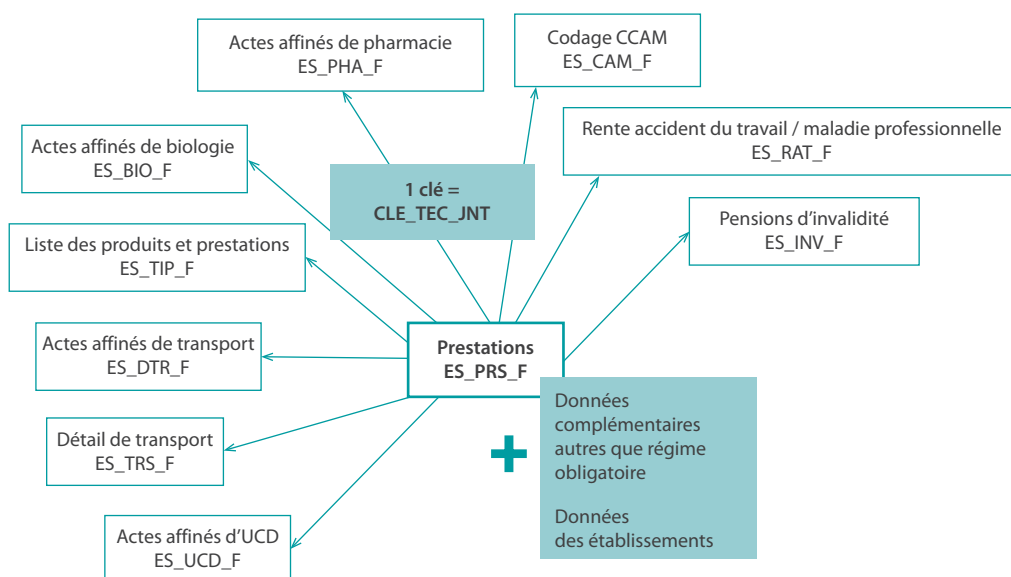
Actes affinés de pharmacie
ES_PHA_F

Codage CCAM
ES_CAM_F

Actes affinés de biologie
ES_BIO_F

Rente accident du travail / maladie professionnelle
ES_RAT_F

1 clé =
CLE_TEC_JNT

Liste des produits et prestations
ES_TIP_F

Pensions d'invalidité
ES_INV_F

Actes affinés de transport
ES_DTR_F

Prestations
ES_PRS_F

Détail de transport
ES_TRS_F

Données complémentaires autres que régime obligatoire

Données des établissements

Actes affinés d'UCD
ES_UCD_F